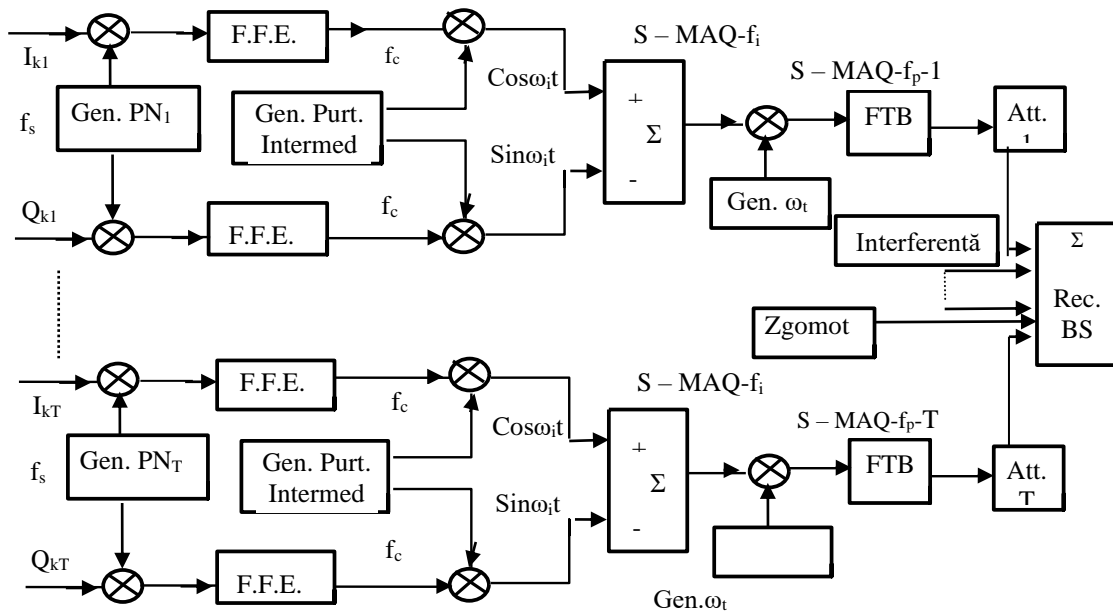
$I_{k1}$

$f_s$

Gen. $PN_1$

F.F.E.

$f_c$

Gen. Purt. Intermed

$Cos\omega_i t$

$Sin\omega_i t$

S – MAQ-$f_i$

+

Σ

-

S – MAQ-$f_p$-1

Gen. $\omega_t$

FTB

Att. 1

$Q_{k1}$

F.F.E.

$f_c$

Interferentă

Σ

Rec. BS

Zgomot

$I_{kT}$

F.F.E.

$f_c$

S – MAQ-$f_i$

$Cos\omega_i t$

S – MAQ-$f_p$-T

$f_s$

Gen. $PN_T$

Gen. Purt. Intermed

+

Σ

-

FTB

Att. T

$Sin\omega_i t$

$Q_{kT}$

F.F.E.

$f_c$

Gen.$\omega_t$